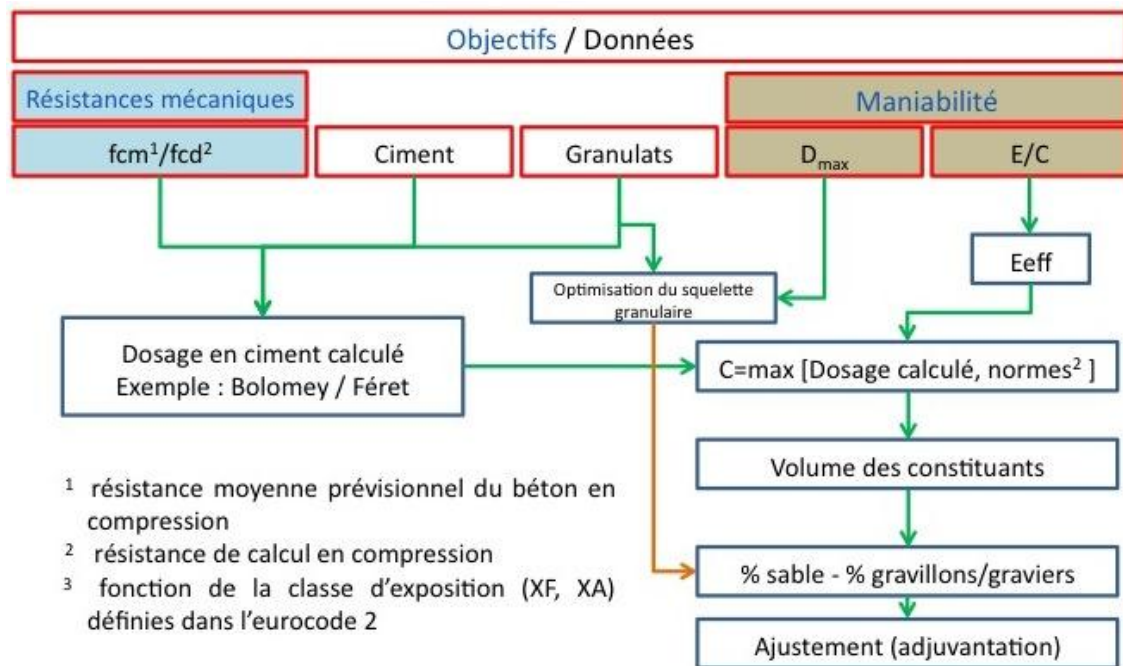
Objectifs / Données

Résistances mécaniques

Maniabilité

fcm$^1$/fcd$^2$

Ciment

Granulats

$D_{max}$

E/C

Optimisation du squelette granulaire

Eeff

Dosage en ciment calculé
Exemple : Bolomey / Féret

C=max [Dosage calculé, normes$^2$ ]

Volume des constituants

% sable - % gravillons/graviers

Ajustement (adjuvantation)

$^1$ résistance moyenne prévisionnel du béton en compression

$^2$ résistance de calcul en compression

$^3$ fonction de la classe d'exposition (XF, XA) définies dans l'eurocode 2